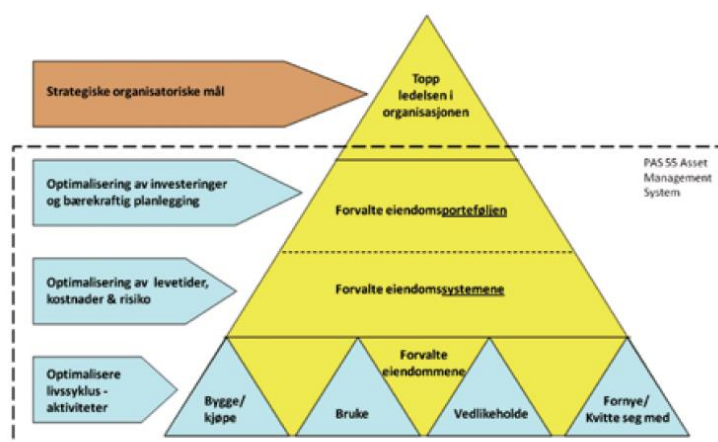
Strategiske organisatoriske mål

Topp ledelsen i organisasjonen

PAS 55 Asset Management System

Optimalisering av investeringer og bærekraftig planlegging

Forvalte eiendomsporteføljen

Optimalisering av levetider, kostnader & risiko

Forvalte eiendomssystemene

Optimalisere livssyklus - aktiviteter

Forvalte eiendommene

Bygge/ kjøpe

Bruke

Vedlikeholde

Fornye/ Kvitte seg med